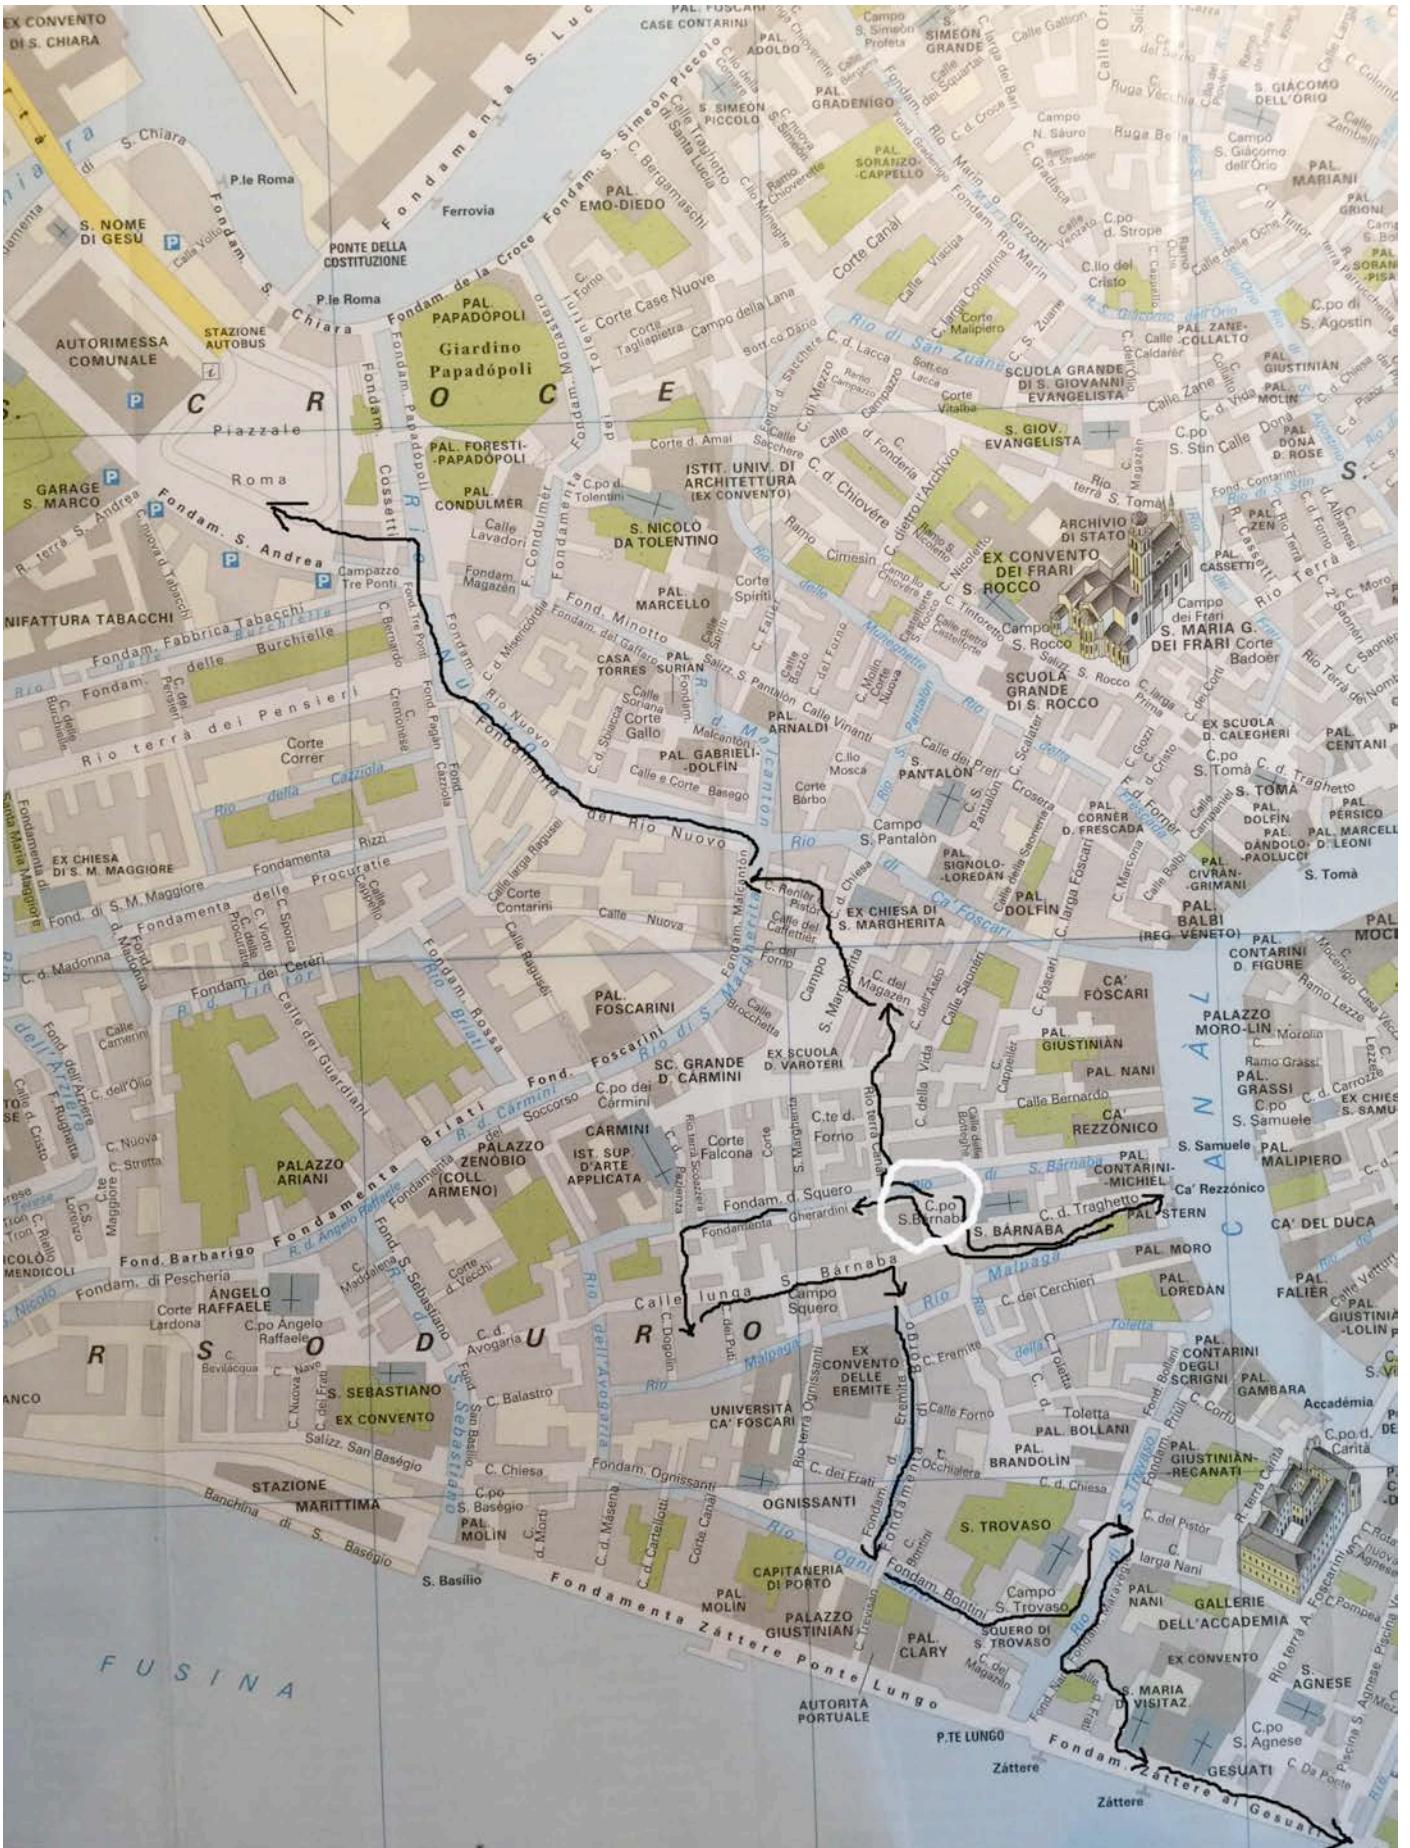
EX CONVENTO DI S. CHIARA

S. Chiara

P.le Roma

Ferrovia

S. NOME DI GESU

PONTE DELLA COSTITUZIONE

P.le Roma

AUTORIMESSA COMUNALE

STAZIONE AUTOBUS

Fondamenta S. Simeon Piccolo

Fondam. de la Croce

PAL. PAPADOPOLI

Giardino Papadópoli

PAL. EMO-DIEDO

S. SIMEON PICCOLO

CASE CONTARINI

PAL. ADOLDO

PAL. GRADENIGO

S. SIMEON GRANDE

PAL. SORANZO-CAPPELLO

Corte Canal

Corte Case Nuove

Campo della Lana

Rio di San Zuane

SCUOLA GRANDE DI S. GIOVANNI EVANGELISTA

S. GIOV. EVANGELISTA

C R O C E

Piazzale Roma

GARAGE S. MARCO

Fondam. S. Andrea

Campazzo Tre Ponti

PAL. FORESTI-PAPADOPOLI

PAL. CONDULMER

ISTIT. UNIV. DI ARCHITETTURA (EX CONVENTO)

S. NICOLO DA TOLENTINO

C.po d. Tolentini

PAL. MARCELLO

CASA TORRES

PAL. SURIAN

ARCHIVIO DI STATO

EX CONVENTO DEI FRARI

S. ROCCO

Campo S. Rocco

SCUOLA GRANDE DI S. ROCCO

Campo dei Frari

S. MARIA G. DEI FRARI

Corte Badoer

NIFATTURA TABACCHI

Fondam. Fabbrica Tabacchi

Rio terra dei Pensieri

Corte Correr

Fondam. del Rio Nuovo

PAL. GABRIELI-DOLFIN

PAL. ARNALDI

S. PANTALON

Campo S. Pantalon

C.po S. Tomà

S. TOMA

EX SCUOLA D. CALEGHERI

PAL. CENTANI

EX CHIESA DI S. M. MAGGIORE

Fondamenta Procuratie

Fond. di S. M. Maggiore

Corte Contarini

Calle Nuova

EX CHIESA DI S. MARGHERITA

PAL. SIGNOLO-LOREDAN

PAL. DOLFIN

PAL. CORNER D. FRESCADA

PAL. DOLFIN

PAL. DANDOLO-PAOLUCCI

PAL. CIVRAN-GRIMANI

PAL. BALBI (REG. VENETO)

PAL. CONTARINI D. FIGURE

Fondam. dei Cereri

Fondam. Rossa

PAL. FOSCARINI

Campo S. Margherita

CA' FOSCARI

PAL. GIUSTINIAN

PAL. NANI

CA' REZZONICO

PALAZZO MORO-LIN

PAL. GRASSI

C.po S. Samuele

PALAZZO ARIANI

SC. GRANDE D. CARMINI

EX SCUOLA D. VAROTERI

C.po dei Carmini

CARMINI

PALAZZO ZENOBIO (COLL. ARMENO)

IST. SUP. D'ARTE APPLICATA

Corte Falconi

C.te d. Forno

Fondam. d. Squero

C.po S. Barnaba

S. BARNABA

C. d. Traghetto

PAL. CONTARINI-MICHIEL

Ca' Rezzonico

PAL. STERN

PAL. MORO

S. Samuele

PAL. MALIPIERO

CA' DEL DUCA

Fond. Barbarigo

Fondam. di Pescheria

ANGELO RAFFAELE

Corte Lardona

C.po Angelo Raffaele

Calle lunga S. Barnaba

Campo Squero

PAL. LOREDAN

PAL. FALIER

R S O D O R O

S. SEBASTIANO

EX CONVENTO

EX CONVENTO DELLE EREMITE

UNIVERSITA CA' FOSCARI

Toletta

PAL. BOLLANI

PAL. BRANDOLIN

PAL. CONTARINI DEGLI SCRIGNI

PAL. GAMBARA

Accademia

PAL. GIUSTINIAN-RECANATI

STAZIONE MARITTIMA

Banchina di S. Basegio

C.po S. Basegio

PAL. MOLIN

OGNISSANTI

Fondam. Ognissanti

S. TROVASO

Campo S. Trovaso

SQUERO DI S. TROVASO

CAPITANERIA DI PORTO

PAL. MOLIN

PALAZZO GIUSTINIAN

PAL. CLARY

S. Basilio

Fondamenta Zattere Ponte Lungo

GALLERIE DELL'ACCADEMIA

PAL. NANI

EX CONVENTO

S. MARIA D. VISITAZ.

S. AGNESE

C.po S. Agnese

GESUATI

FUSINA

AUTORITA PORTUALE

P.TE LUNGO

Zattere

Fondam. Zattere ai Gesuati

CANAL

S. GIACOMO DELL'ORIO

Campo S. Giacomo dell'Orio

PAL. MARIANI

Campo N. Sauro

C.po di S. Agostin

PAL. ZANE-COLLALTO

PAL. GIUSTINIAN

PAL. MOLIN

C.po S. Stin

PAL. DONA D. ROSE

PAL. ZEN

PAL. CASSETTI

Rio Terra

PAL. PERSICO

PAL. MARCELLO D. LEONI

S. Tomà